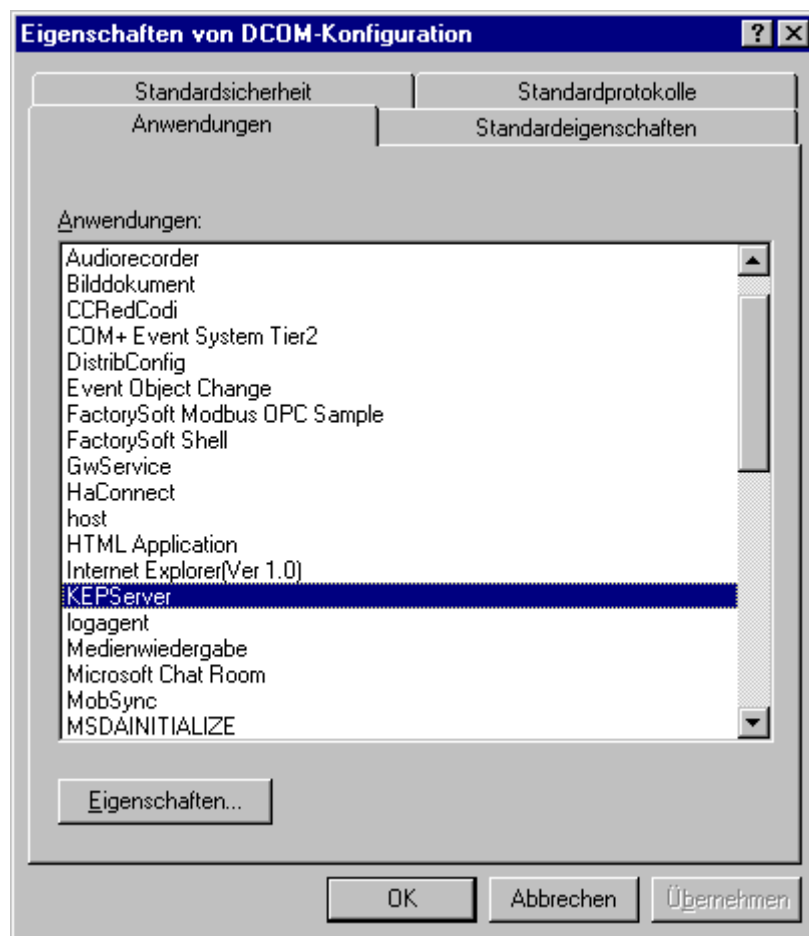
Eigenschaften von DCOM-Konfiguration

? X

Standardsicherheit

Standardprotokolle

Anwendungen

Standardeigenschaften

Anwendungen:

Audiorecorder
Bilddokument
CCRedCodi
COM+ Event System Tier2
DistribConfig
Event Object Change
FactorySoft Modbus OPC Sample
FactorySoft Shell
GwService
HaConnect
host
HTML Application
Internet Explorer(Ver 1.0)
KEPServer
logagent
Medienwiedergabe
Microsoft Chat Room
MobSync
MSDAINITIALIZE

Eigenschaften...

OK

Abbrechen

Übernehmen